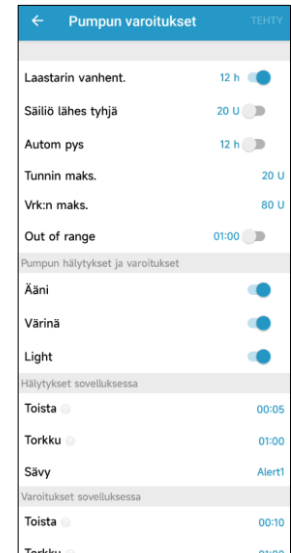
← Pumpun varoitukset TEHTY

Laastarin vanhent. 12 h

Säiliö lähes tyhjä 20 U

Autom pys 12 h

Tunnin maks. 20 U

Vrk:n maks. 80 U

Out of range 01:00

Pumpun hälytykset ja varoitukset

Ääni

Värinä

Light

Hälytykset sovelluksessa

Toista 00:05

Torkku 01:00

Sävy Alert1

Varoitukset sovelluksessa

Toista 00:10

Torkku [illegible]